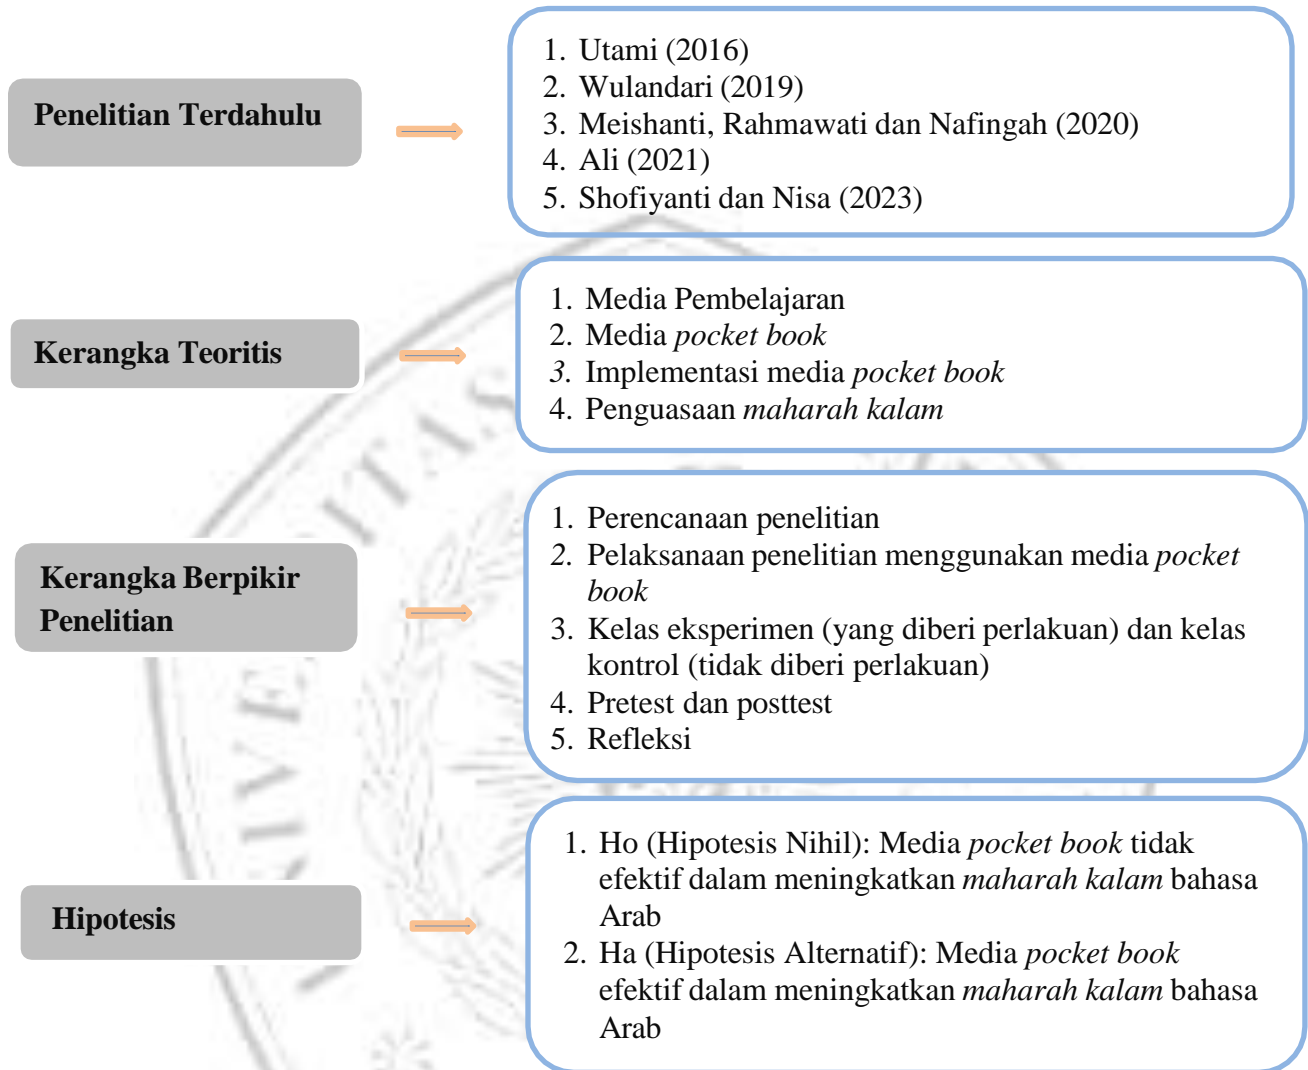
Penelitian Terdahulu

1. Utami (2016)
2. Wulandari (2019)
3. Meishanti, Rahmawati dan Nafingah (2020)
4. Ali (2021)
5. Shofiyanti dan Nisa (2023)

Kerangka Teoritis

1. Media Pembelajaran
2. Media *pocket book*
3. Implementasi media *pocket book*
4. Penguasaan *maharah kalam*

Kerangka Berpikir Penelitian

1. Perencanaan penelitian
2. Pelaksanaan penelitian menggunakan media *pocket book*
3. Kelas eksperimen (yang diberi perlakuan) dan kelas kontrol (tidak diberi perlakuan)
4. Pretest dan posttest
5. Refleksi

Hipotesis

1. Ho (Hipotesis Nihil): Media *pocket book* tidak efektif dalam meningkatkan *maharah kalam* bahasa Arab
2. Ha (Hipotesis Alternatif): Media *pocket book* efektif dalam meningkatkan *maharah kalam* bahasa Arab